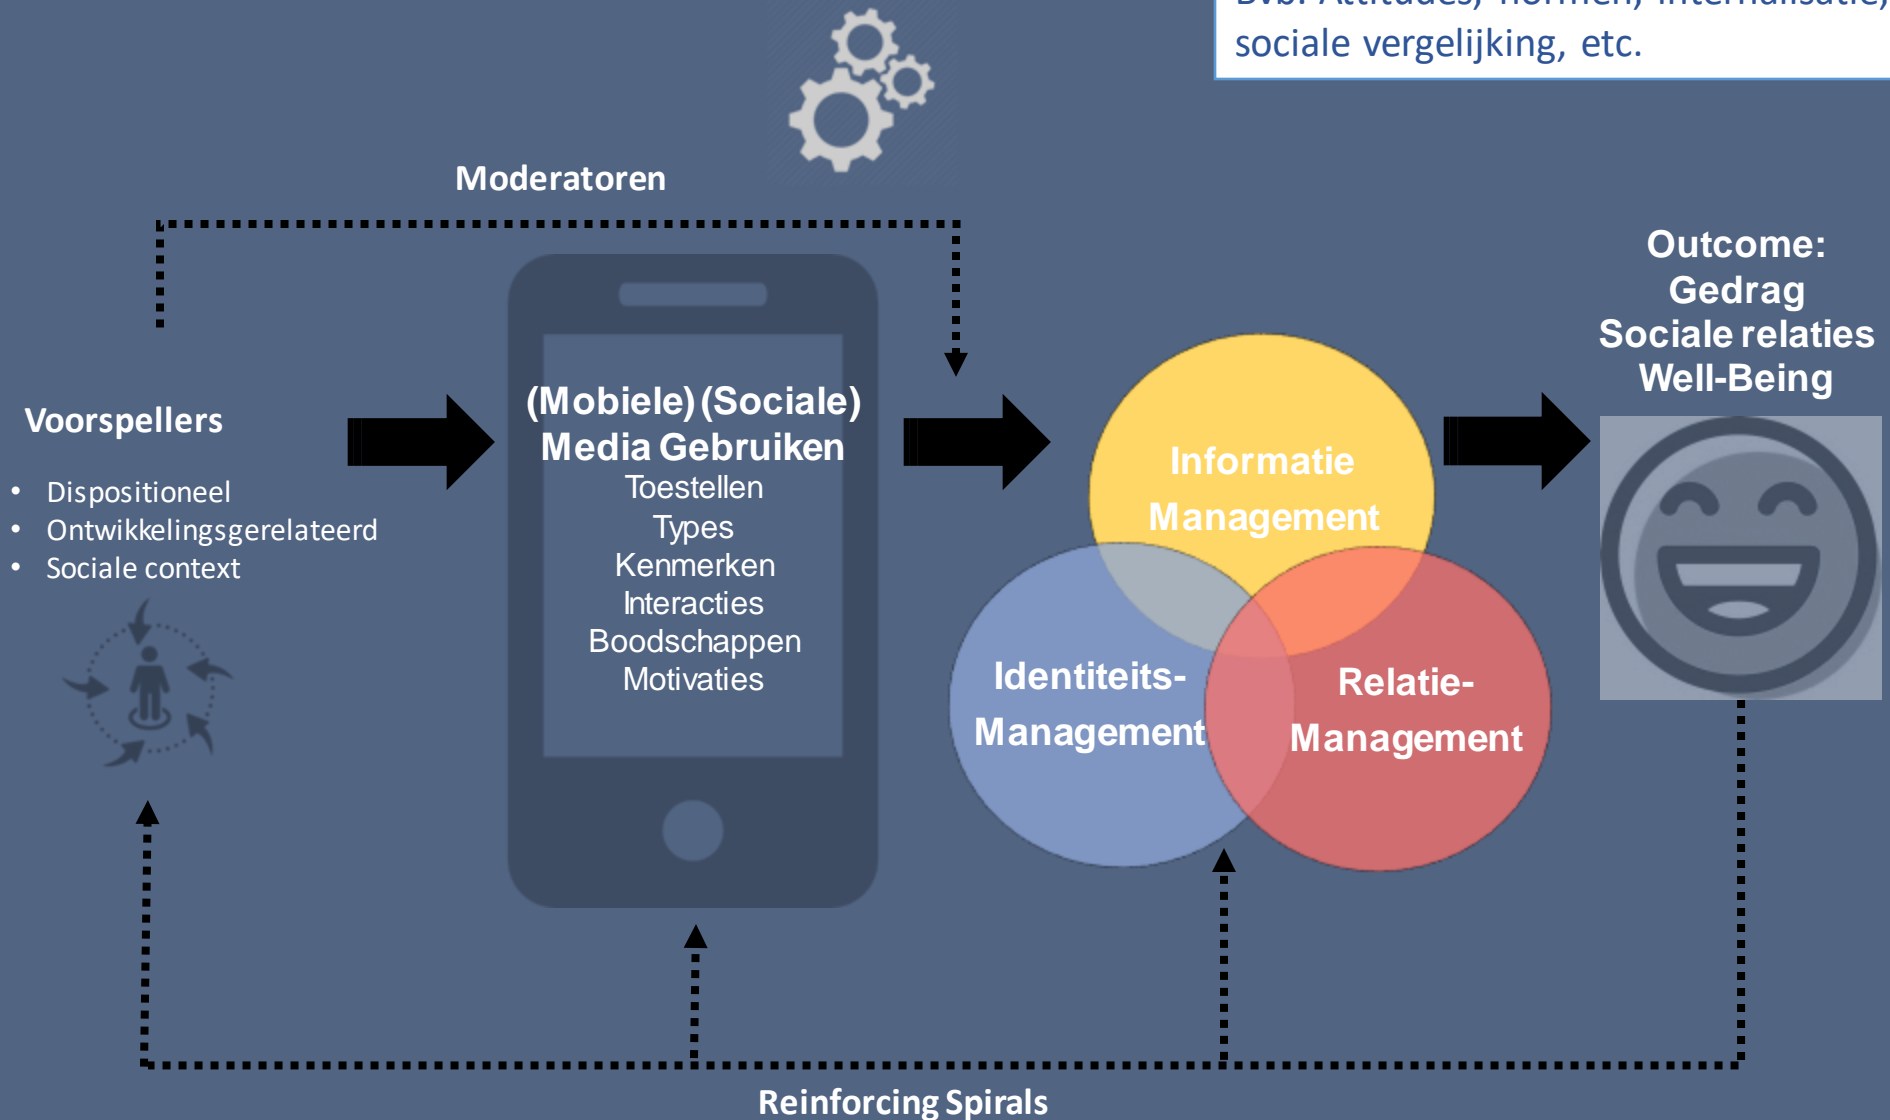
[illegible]
sociale vergelijking, etc.

Moderatoren

Voorspellers

- Dispositioneel
- Ontwikkelingsgerelateerd
- Sociale context

(Mobiele) (Sociale) Media Gebruiken
Toestellen
Types
Kenmerken
Interacties
Boodschappen
Motivaties

Informatie Management

Identiteits-Management

Relatie-Management

Outcome:
Gedrag
Sociale relaties
Well-Being

Reinforcing Spirals